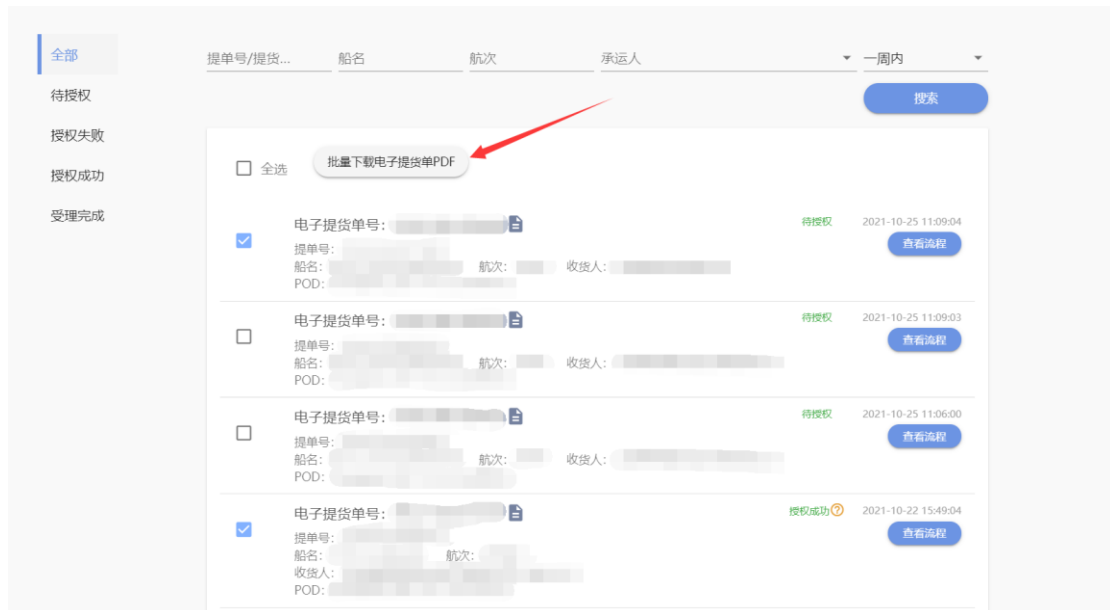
全部
待授权
授权失败
授权成功
受理完成

提单号/提货... 船名 航次 承运人 一周内
搜索

全选 批量下载电子提货单PDF

电子提货单号: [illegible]
提单号: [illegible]
船名: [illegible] 航次: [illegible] 收货人: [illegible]
POD: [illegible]
待授权 2021-10-25 11:09:04
查看流程

电子提货单号: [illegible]
提单号: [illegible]
船名: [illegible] 航次: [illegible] 收货人: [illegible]
POD: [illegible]
待授权 2021-10-25 11:09:03
查看流程

电子提货单号: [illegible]
提单号: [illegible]
船名: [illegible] 航次: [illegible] 收货人: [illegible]
POD: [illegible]
待授权 2021-10-25 11:06:00
查看流程

电子提货单号: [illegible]
提单号: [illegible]
船名: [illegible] 航次: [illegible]
收货人: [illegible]
POD: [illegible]
授权成功 2021-10-22 15:49:04
查看流程